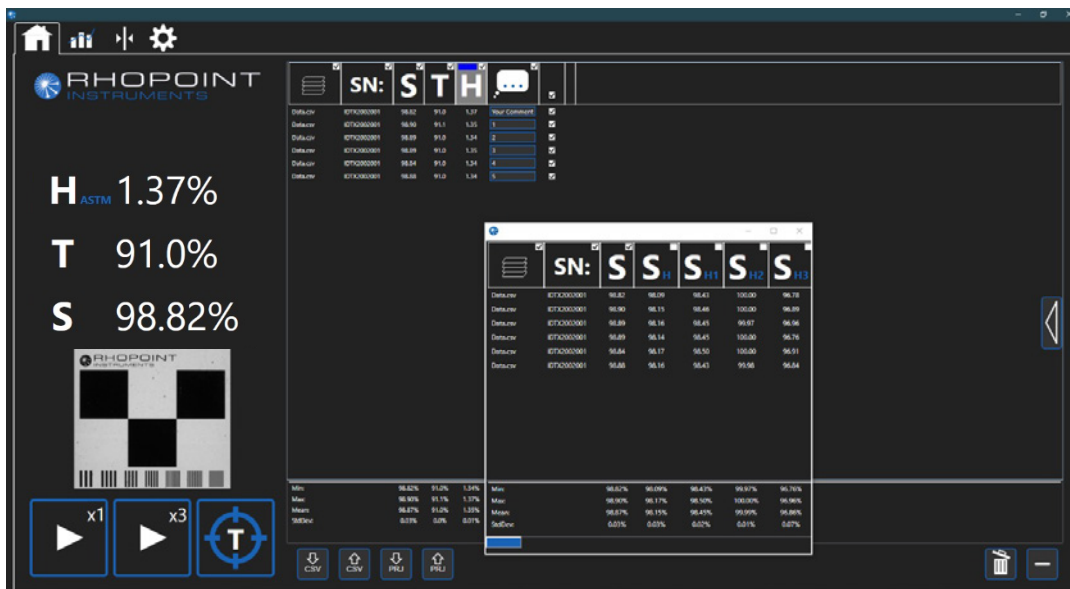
RHOPOINT INSTRUMENTS

H ASTM 1.37%

T 91.0%

S 98.82%

RHOPOINT INSTRUMENTS

x1

x3

T

| | SN: | S | T | H | |
|---|---|---|---|---|---|
| Data.csv | IDTX2002001 | 98.82 | 91.0 | 1.37 | Your Comment |
| Data.csv | IDTX2002001 | 98.90 | 91.1 | 1.35 | 1 |
| Data.csv | IDTX2002001 | 98.89 | 91.0 | 1.34 | 2 |
| Data.csv | IDTX2002001 | 98.89 | 91.0 | 1.35 | 3 |
| Data.csv | IDTX2002001 | 98.84 | 91.0 | 1.34 | 4 |
| Data.csv | IDTX2002001 | 98.88 | 91.0 | 1.34 | 5 |

| | | | | |
|---|---|---|---|---|
| Min: | 98.82% | 91.0% | 1.34% |
| Max: | 98.90% | 91.1% | 1.37% |
| Mean: | 98.87% | 91.0% | 1.35% |
| StdDev: | 0.03% | 0.0% | 0.01% |

| | SN: | S | $S_H$ | $S_{H1}$ | $S_{H2}$ | $S_{H3}$ |
|---|---|---|---|---|---|---|
| Data.csv | IDTX2002001 | 98.82 | 98.09 | 98.43 | 100.00 | 96.78 |
| Data.csv | IDTX2002001 | 98.90 | 98.15 | 98.46 | 100.00 | 96.89 |
| Data.csv | IDTX2002001 | 98.89 | 98.16 | 98.45 | 99.97 | 96.96 |
| Data.csv | IDTX2002001 | 98.89 | 98.14 | 98.45 | 100.00 | 96.76 |
| Data.csv | IDTX2002001 | 98.84 | 98.17 | 98.50 | 100.00 | 96.91 |
| Data.csv | IDTX2002001 | 98.88 | 98.16 | 98.43 | 99.98 | 96.84 |

| | | | | | |
|---|---|---|---|---|---|
| Min: | 98.82% | 98.09% | 98.43% | 99.97% | 96.76% |
| Max: | 98.90% | 98.17% | 98.50% | 100.00% | 96.96% |
| Mean: | 98.87% | 98.15% | 98.45% | 99.99% | 96.86% |
| StdDev: | 0.03% | 0.03% | 0.02% | 0.01% | 0.07% |

CSV CSV PRJ PRJ